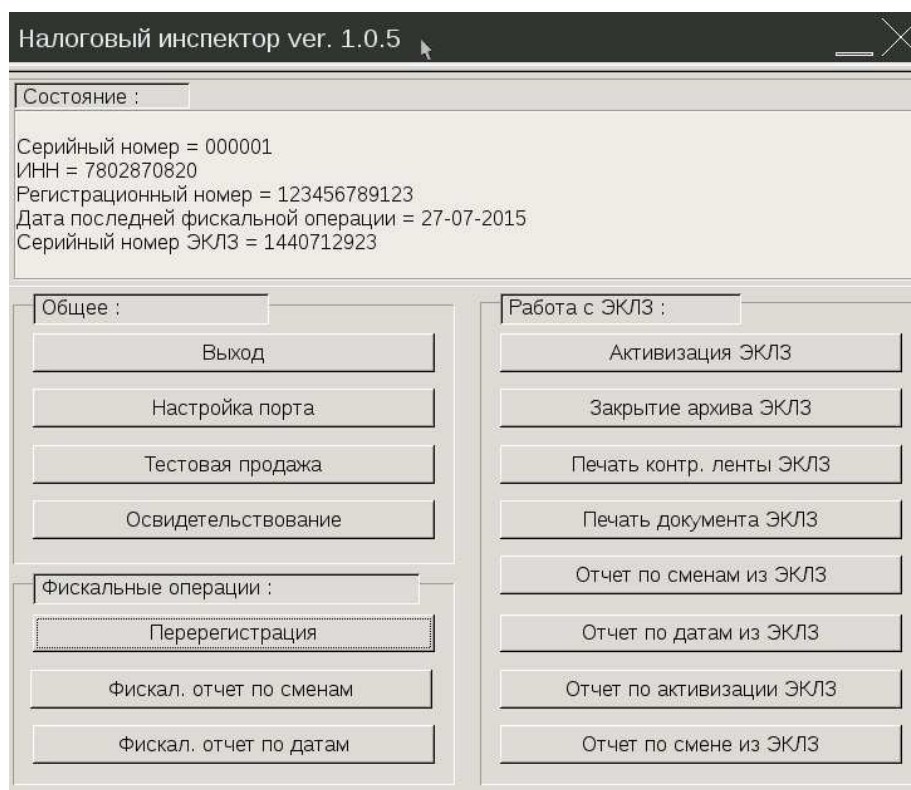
Налоговый инспектор ver. 1.0.5

Состояние :

Серийный номер = 000001
ИНН = 7802870820
Регистрационный номер = 123456789123
Дата последней фискальной операции = 27-07-2015
Серийный номер ЭКЛЗ = 1440712923

Общее :

Выход

Настройка порта

Тестовая продажа

Освидетельствование

Фискальные операции :

Перерегистрация

Фискал. отчет по сменам

Фискал. отчет по датам

Работа с ЭКЛЗ :

Активизация ЭКЛЗ

Закрытие архива ЭКЛЗ

Печать контр. ленты ЭКЛЗ

Печать документа ЭКЛЗ

Отчет по сменам из ЭКЛЗ

Отчет по датам из ЭКЛЗ

Отчет по активизации ЭКЛЗ

Отчет по смене из ЭКЛЗ